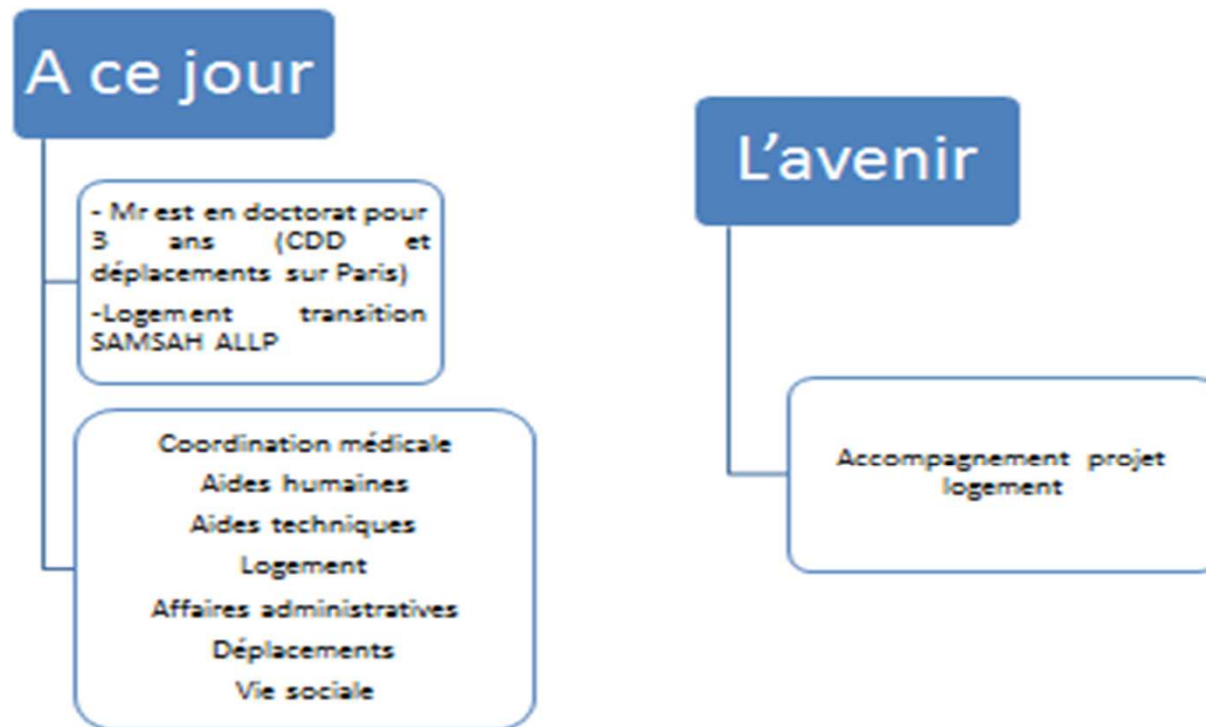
A ce jour

- Mr est en doctorat pour 3 ans (CDD et déplacements sur Paris)
-Logement transition SAMSAH ALLP

Coordination médicale
Aides humaines
Aides techniques
Logement
Affaires administratives
Déplacements
Vie sociale

L'avenir

Accompagnement projet logement